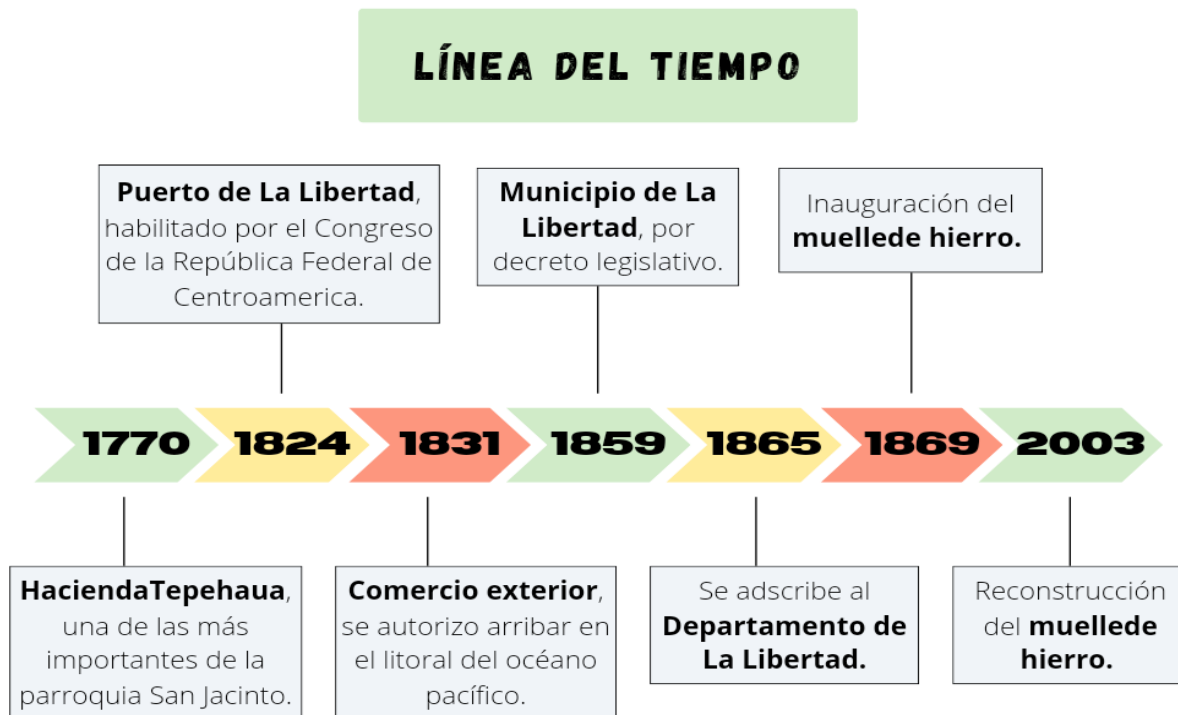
LÍNEA DEL TIEMPO

**Puerto de La Libertad**, habilitado por el Congreso de la República Federal de Centroamerica.

**Municipio de La Libertad**, por decreto legislativo.

Inauguración del **muellede hierro.**

1770

1824

1831

1859

1865

1869

2003

**HaciendaTepehaua**, una de las más importantes de la parroquia San Jacinto.

**Comercio exterior**, se autorizo arribar en el litoral del océano pacífico.

Se adscribe al **Departamento de La Libertad.**

Reconstrucción del **muellede hierro.**